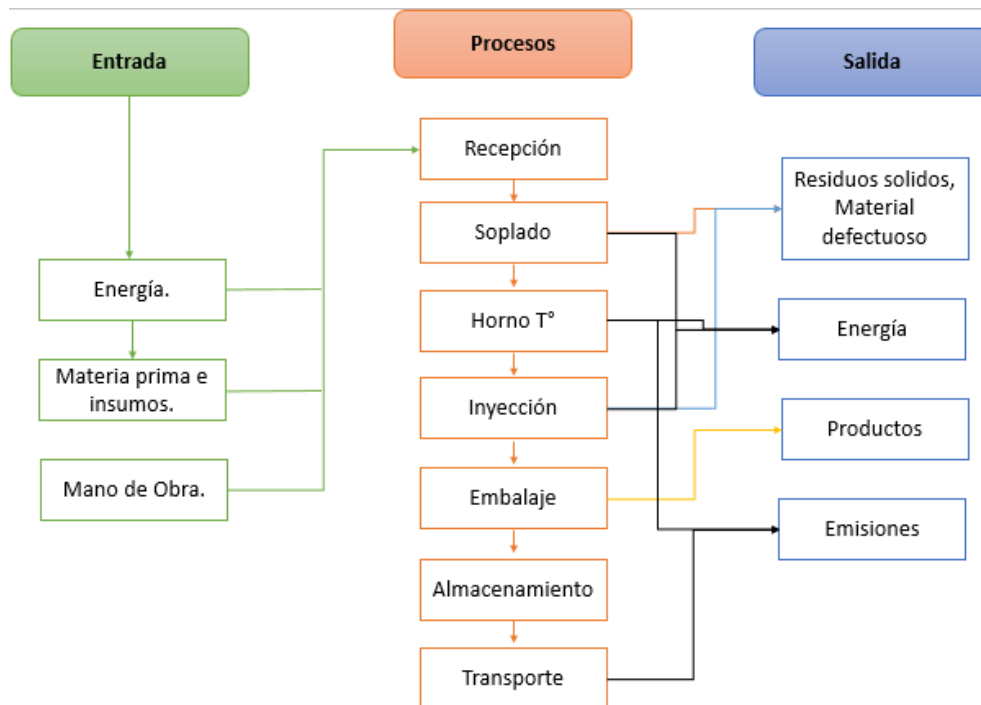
Entrada

Procesos

Salida

Energía.

Materia prima e insumos.

Mano de Obra.

Recepción

Soplado

Horno T°

Inyección

Embalaje

Almacenamiento

Transporte

Residuos solidos, Material defectuoso

Energía

Productos

Emisiones